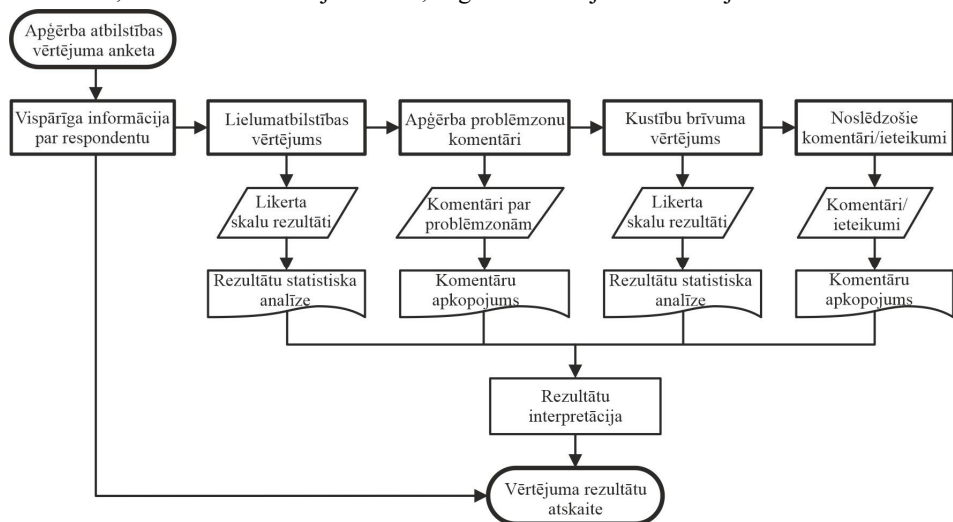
Apģērba atbilstības vērtējuma anketa

Vispārīga informācija par respondentu

Lielumatbilstības vērtējums

Apģērba problēmzonu komentāri

Kustību brīvuma vērtējums

Noslēdzošie komentāri/ieteikumi

Likerta skalu rezultāti

Komentāri par problēmzonām

Likerta skalu rezultāti

Komentāri/ ieteikumi

Rezultātu statistiska analīze

Komentāru apkopojums

Rezultātu statistiska analīze

Komentāru apkopojums

Rezultātu interpretācija

Vērtējuma rezultātu atskaite